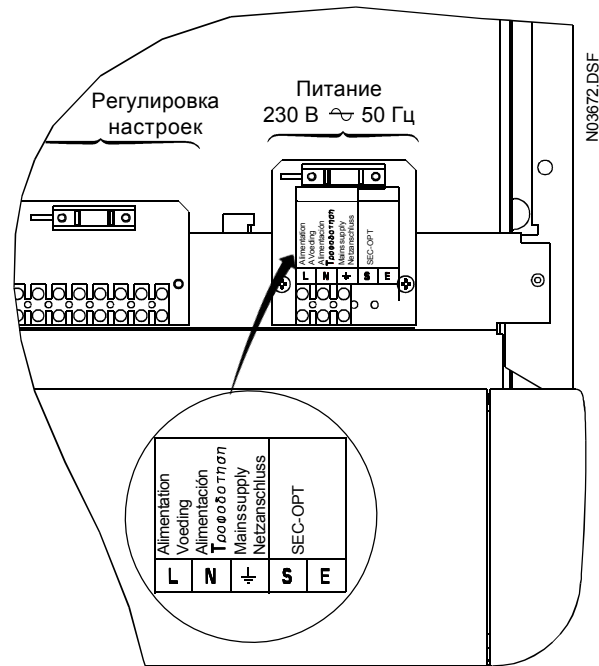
Регулировка настроек

Питание
230 В ~ 50 Гц

N03672.DSF

Alimentation
Voeding
Alimentación
Τροφοδοτηση
Mainssupply
Netzanschluss

SEC-OPT

L N ⏚ S E

Alimentation
Voeding
Alimentación
Τροφοδοτηση
Mainssupply
Netzanschluss

SEC-OPT

L N ⏚ S E